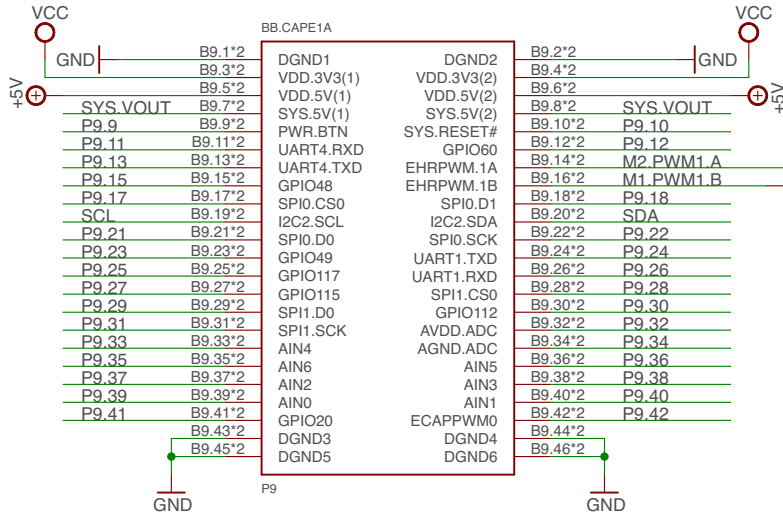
VCC
VCC
BB.CAPE1A
GND
B9.1*2
DGND1
DGND2
B9.2*2
GND
B9.3*2
VDD.3V3(1)
VDD.3V3(2)
B9.4*2
+5V
B9.5*2
VDD.5V(1)
VDD.5V(2)
B9.6*2
+5V
SYS.VOUT
B9.7*2
SYS.5V(1)
SYS.5V(2)
B9.8*2
SYS.VOUT
P9.9
B9.9*2
PWR.BTN
SYS.RESET#
B9.10*2
P9.10
P9.11
B9.11*2
UART4.RXD
GPIO60
B9.12*2
P9.12
P9.13
B9.13*2
UART4.TXD
EHRPWM.1A
B9.14*2
M2.PWM1.A
P9.15
B9.15*2
GPIO48
EHRPWM.1B
B9.16*2
M1.PWM1.B
P9.17
B9.17*2
SPI0.CS0
SPI0.D1
B9.18*2
P9.18
SCL
B9.19*2
I2C2.SCL
I2C2.SDA
B9.20*2
SDA
P9.21
B9.21*2
SPI0.D0
SPI0.SCK
B9.22*2
P9.22
P9.23
B9.23*2
GPIO49
UART1.TXD
B9.24*2
P9.24
P9.25
B9.25*2
GPIO117
UART1.RXD
B9.26*2
P9.26
P9.27
B9.27*2
GPIO115
SPI1.CS0
B9.28*2
P9.28
P9.29
B9.29*2
SPI1.D0
GPIO112
B9.30*2
P9.30
P9.31
B9.31*2
SPI1.SCK
AVDD.ADC
B9.32*2
P9.32
P9.33
B9.33*2
AIN4
AGND.ADC
B9.34*2
P9.34
P9.35
B9.35*2
AIN6
AIN5
B9.36*2
P9.36
P9.37
B9.37*2
AIN2
AIN3
B9.38*2
P9.38
P9.39
B9.39*2
AIN0
AIN1
B9.40*2
P9.40
P9.41
B9.41*2
GPIO20
ECAPPWM0
B9.42*2
P9.42
B9.43*2
DGND3
DGND4
B9.44*2
B9.45*2
DGND5
DGND6
B9.46*2
P9
GND
GND